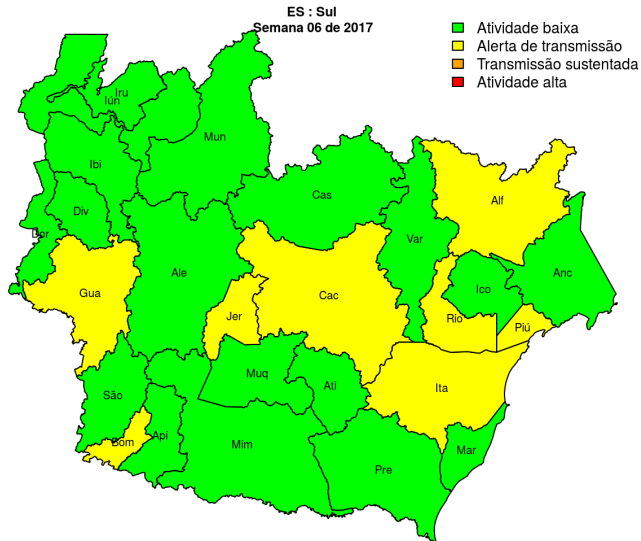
ES : Sul
Semana 06 de 2017

Atividade baixa
Alerta de transmissão
Transmissão sustentada
Atividade alta

Iru
Iun
Mun
Ibi
Div
Dor
Cas
Alf
Var
Gua
Ale
Cac
Ico
Anc
Jer
Rio
Piú
Muq
São
Ati
Ita
Bom
Api
Mim
Pre
Mar